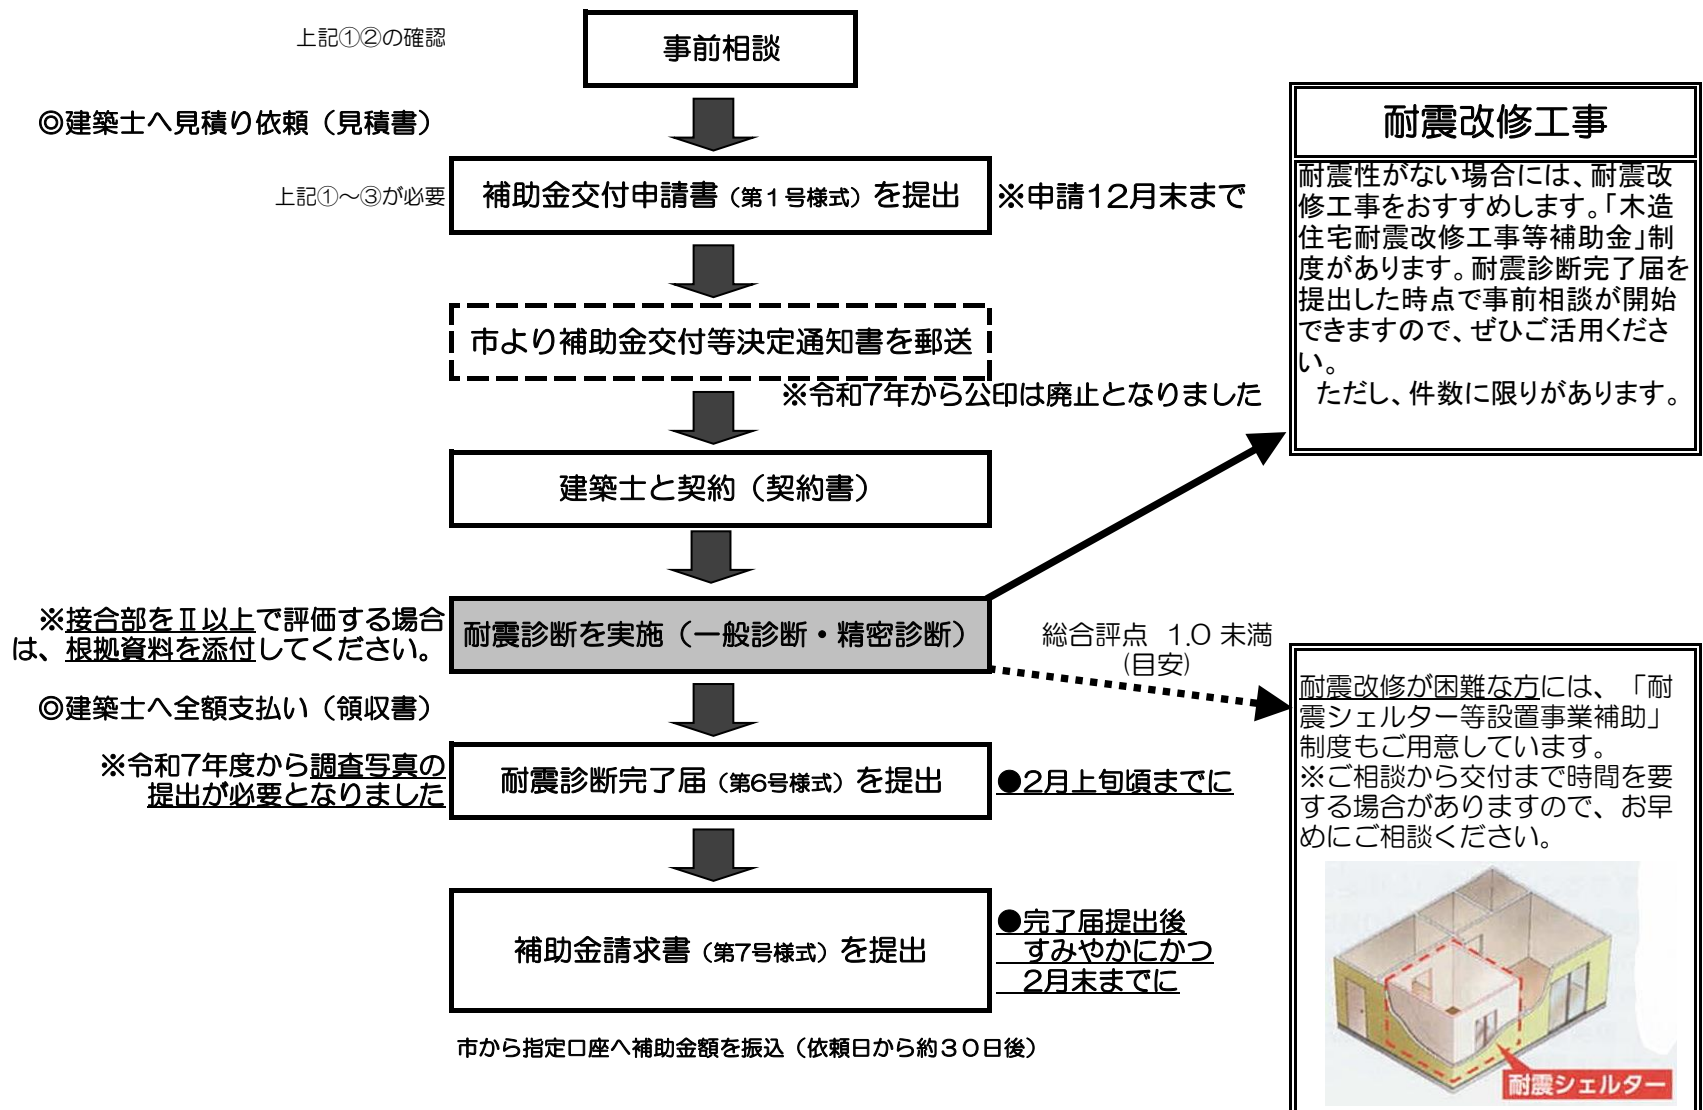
上記①②の確認

事前相談

◎建築士へ見積り依頼（見積書）

上記①～③が必要

補助金交付申請書（第１号様式）を提出

※申請12月末まで

市より補助金交付等決定通知書を郵送

※令和7年から公印は廃止となりました

建築士と契約（契約書）

※接合部をⅡ以上で評価する場合は、根拠資料を添付してください。

耐震診断を実施（一般診断・精密診断）

総合評点 1.0 未満（目安）

◎建築士へ全額支払い（領収書）

※令和7年度から調査写真の提出が必要となりました

耐震診断完了届（第6号様式）を提出

●2月上旬頃までに

補助金請求書（第7号様式）を提出

●完了届提出後すみやかにかつ2月末までに

市から指定口座へ補助金額を振込（依頼日から約３０日後）

耐震改修工事

耐震性がない場合には、耐震改修工事をおすすめします。「木造住宅耐震改修工事等補助金」制度があります。耐震診断完了届を提出した時点で事前相談が開始できますので、ぜひご活用ください。
ただし、件数に限りがあります。

耐震改修が困難な方には、「耐震シェルター等設置事業補助」制度もご用意しています。
※ご相談から交付まで時間を要する場合がありますので、お早めにご相談ください。

耐震シェルター